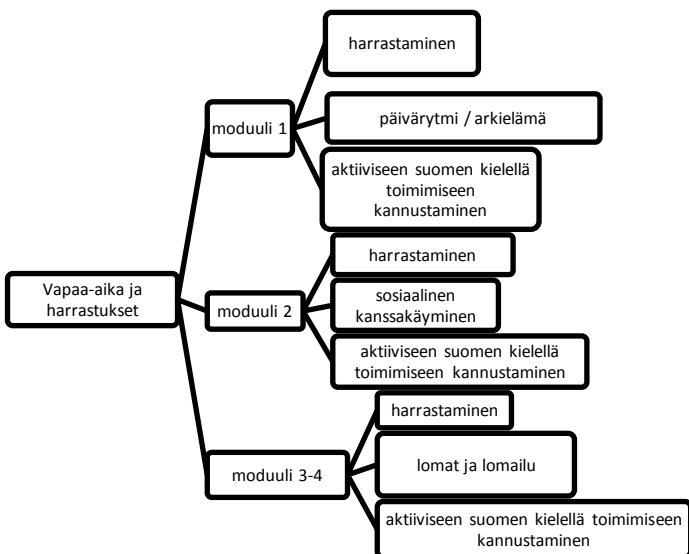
Vapaa-aika ja harrastukset

moduuli 1

harrastaminen

päivärytmi / arkielämä

aktiiviseen suomen kielellä toimimiseen kannustaminen

moduuli 2

harrastaminen

sosiaalinen kanssakäyminen

aktiiviseen suomen kielellä toimimiseen kannustaminen

moduuli 3-4

harrastaminen

lomat ja lomailu

aktiiviseen suomen kielellä toimimiseen kannustaminen